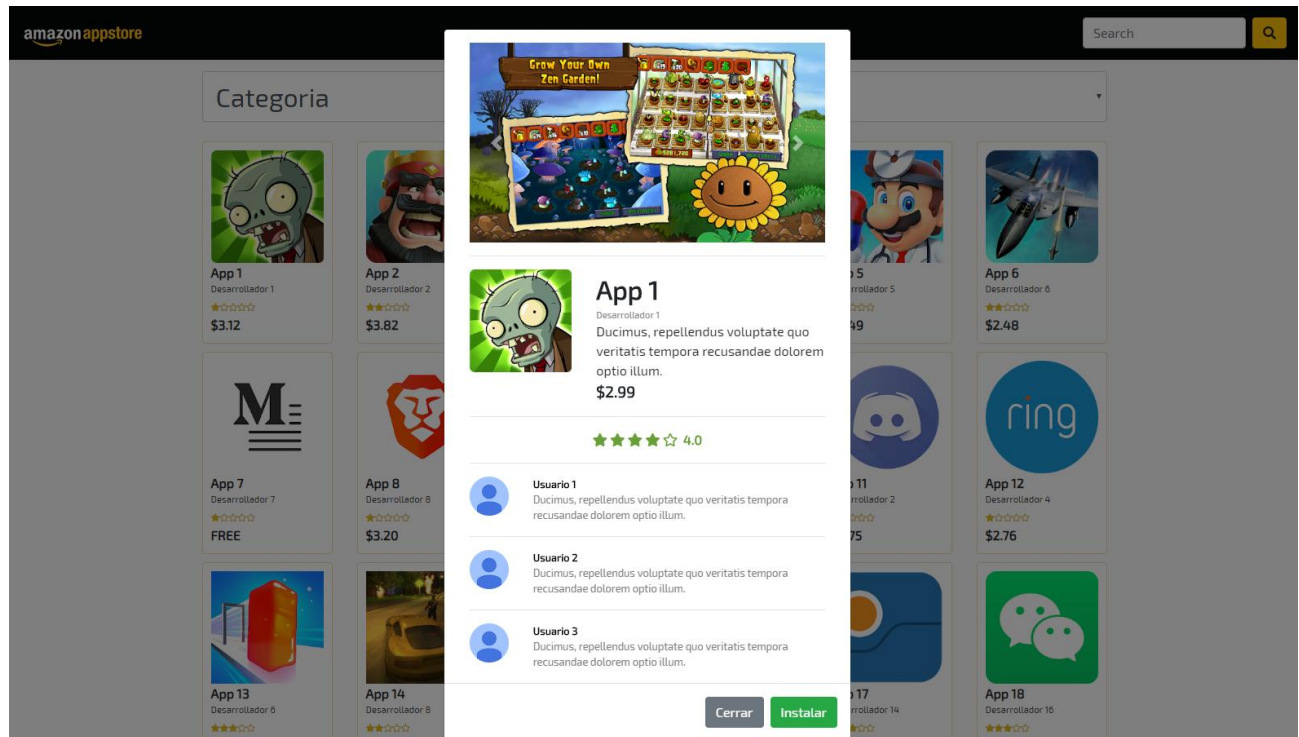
amazon appstore

Search

Categoria

App 1
Desarrollador 1
$3.12

App 2
Desarrollador 2
$3.82

5
Desarrollador 5
49

App 6
Desarrollador 6
$2.48

App 7
Desarrollador 7
FREE

App 8
Desarrollador 8
$3.20

11
Desarrollador 2
75

ring

App 12
Desarrollador 4
$2.76

App 13
Desarrollador 6

App 14
Desarrollador 8

17
Desarrollador 14

App 18
Desarrollador 16

Grow Your Own Zen Garden!

App 1
Desarrollador 1
Ducimus, repellendus voluptate quo veritatis tempora recusandae dolorem optio illum.
$2.99

4.0

Usuario 1
Ducimus, repellendus voluptate quo veritatis tempora recusandae dolorem optio illum.

Usuario 2
Ducimus, repellendus voluptate quo veritatis tempora recusandae dolorem optio illum.

Usuario 3
Ducimus, repellendus voluptate quo veritatis tempora recusandae dolorem optio illum.

Cerrar
Instalar